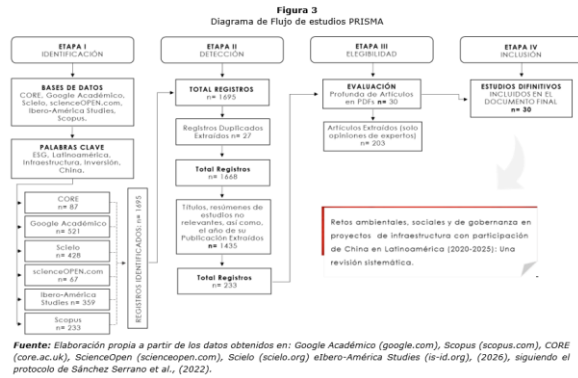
Figura 3
Diagrama de Flujo de estudios PRISMA

ETAPA I
IDENTIFICACIÓN

BASES DE DATOS
CORE, Google Académico, Scielo, scienceOPEN.com, Ibero-América Studies, Scopus.

PALABRAS CLAVE
ESG, Latinoamérica, Infraestructura, Inversión, China.

CORE
n= 87

Google Académico
n= 521

Scielo
n= 428

scienceOPEN.com
n= 67

Ibero-América Studies n= 359

Scopus
n= 233

REGISTROS IDENTIFICADOS: n= 1695

ETAPA II
DETECCIÓN

TOTAL REGISTROS
n= 1695

Registros Duplicados Extraídos n= 27

Total Registros
n= 1668

Títulos, resúmenes de estudios no relevantes, así como, el año de su Publicación Extraídos n= 1435

Total Registros
n= 233

ETAPA III
ELEGIBILIDAD

EVALUACIÓN
Profunda de Artículos en PDFs n= 30

Artículos Extraídos (solo opiniones de expertos) n= 203

ETAPA IV
INCLUSIÓN

ESTUDIOS DIFINITIVOS INCLUIDOS EN EL DOCUMENTO FINAL
n= 30

Retos ambientales, sociales y de gobernanza en proyectos de infraestructura con participación de China en Latinoamérica (2020-2025): Una revisión sistemática.

Fuente: Elaboración propia a partir de los datos obtenidos en: Google Académico (google.com), Scopus (scopus.com), CORE (core.ac.uk), ScienceOpen (scienceopen.com), Scielo (scielo.org) eIbero-América Studies (is-id.org), (2026), siguiendo el protocolo de Sánchez Serrano et al., (2022).